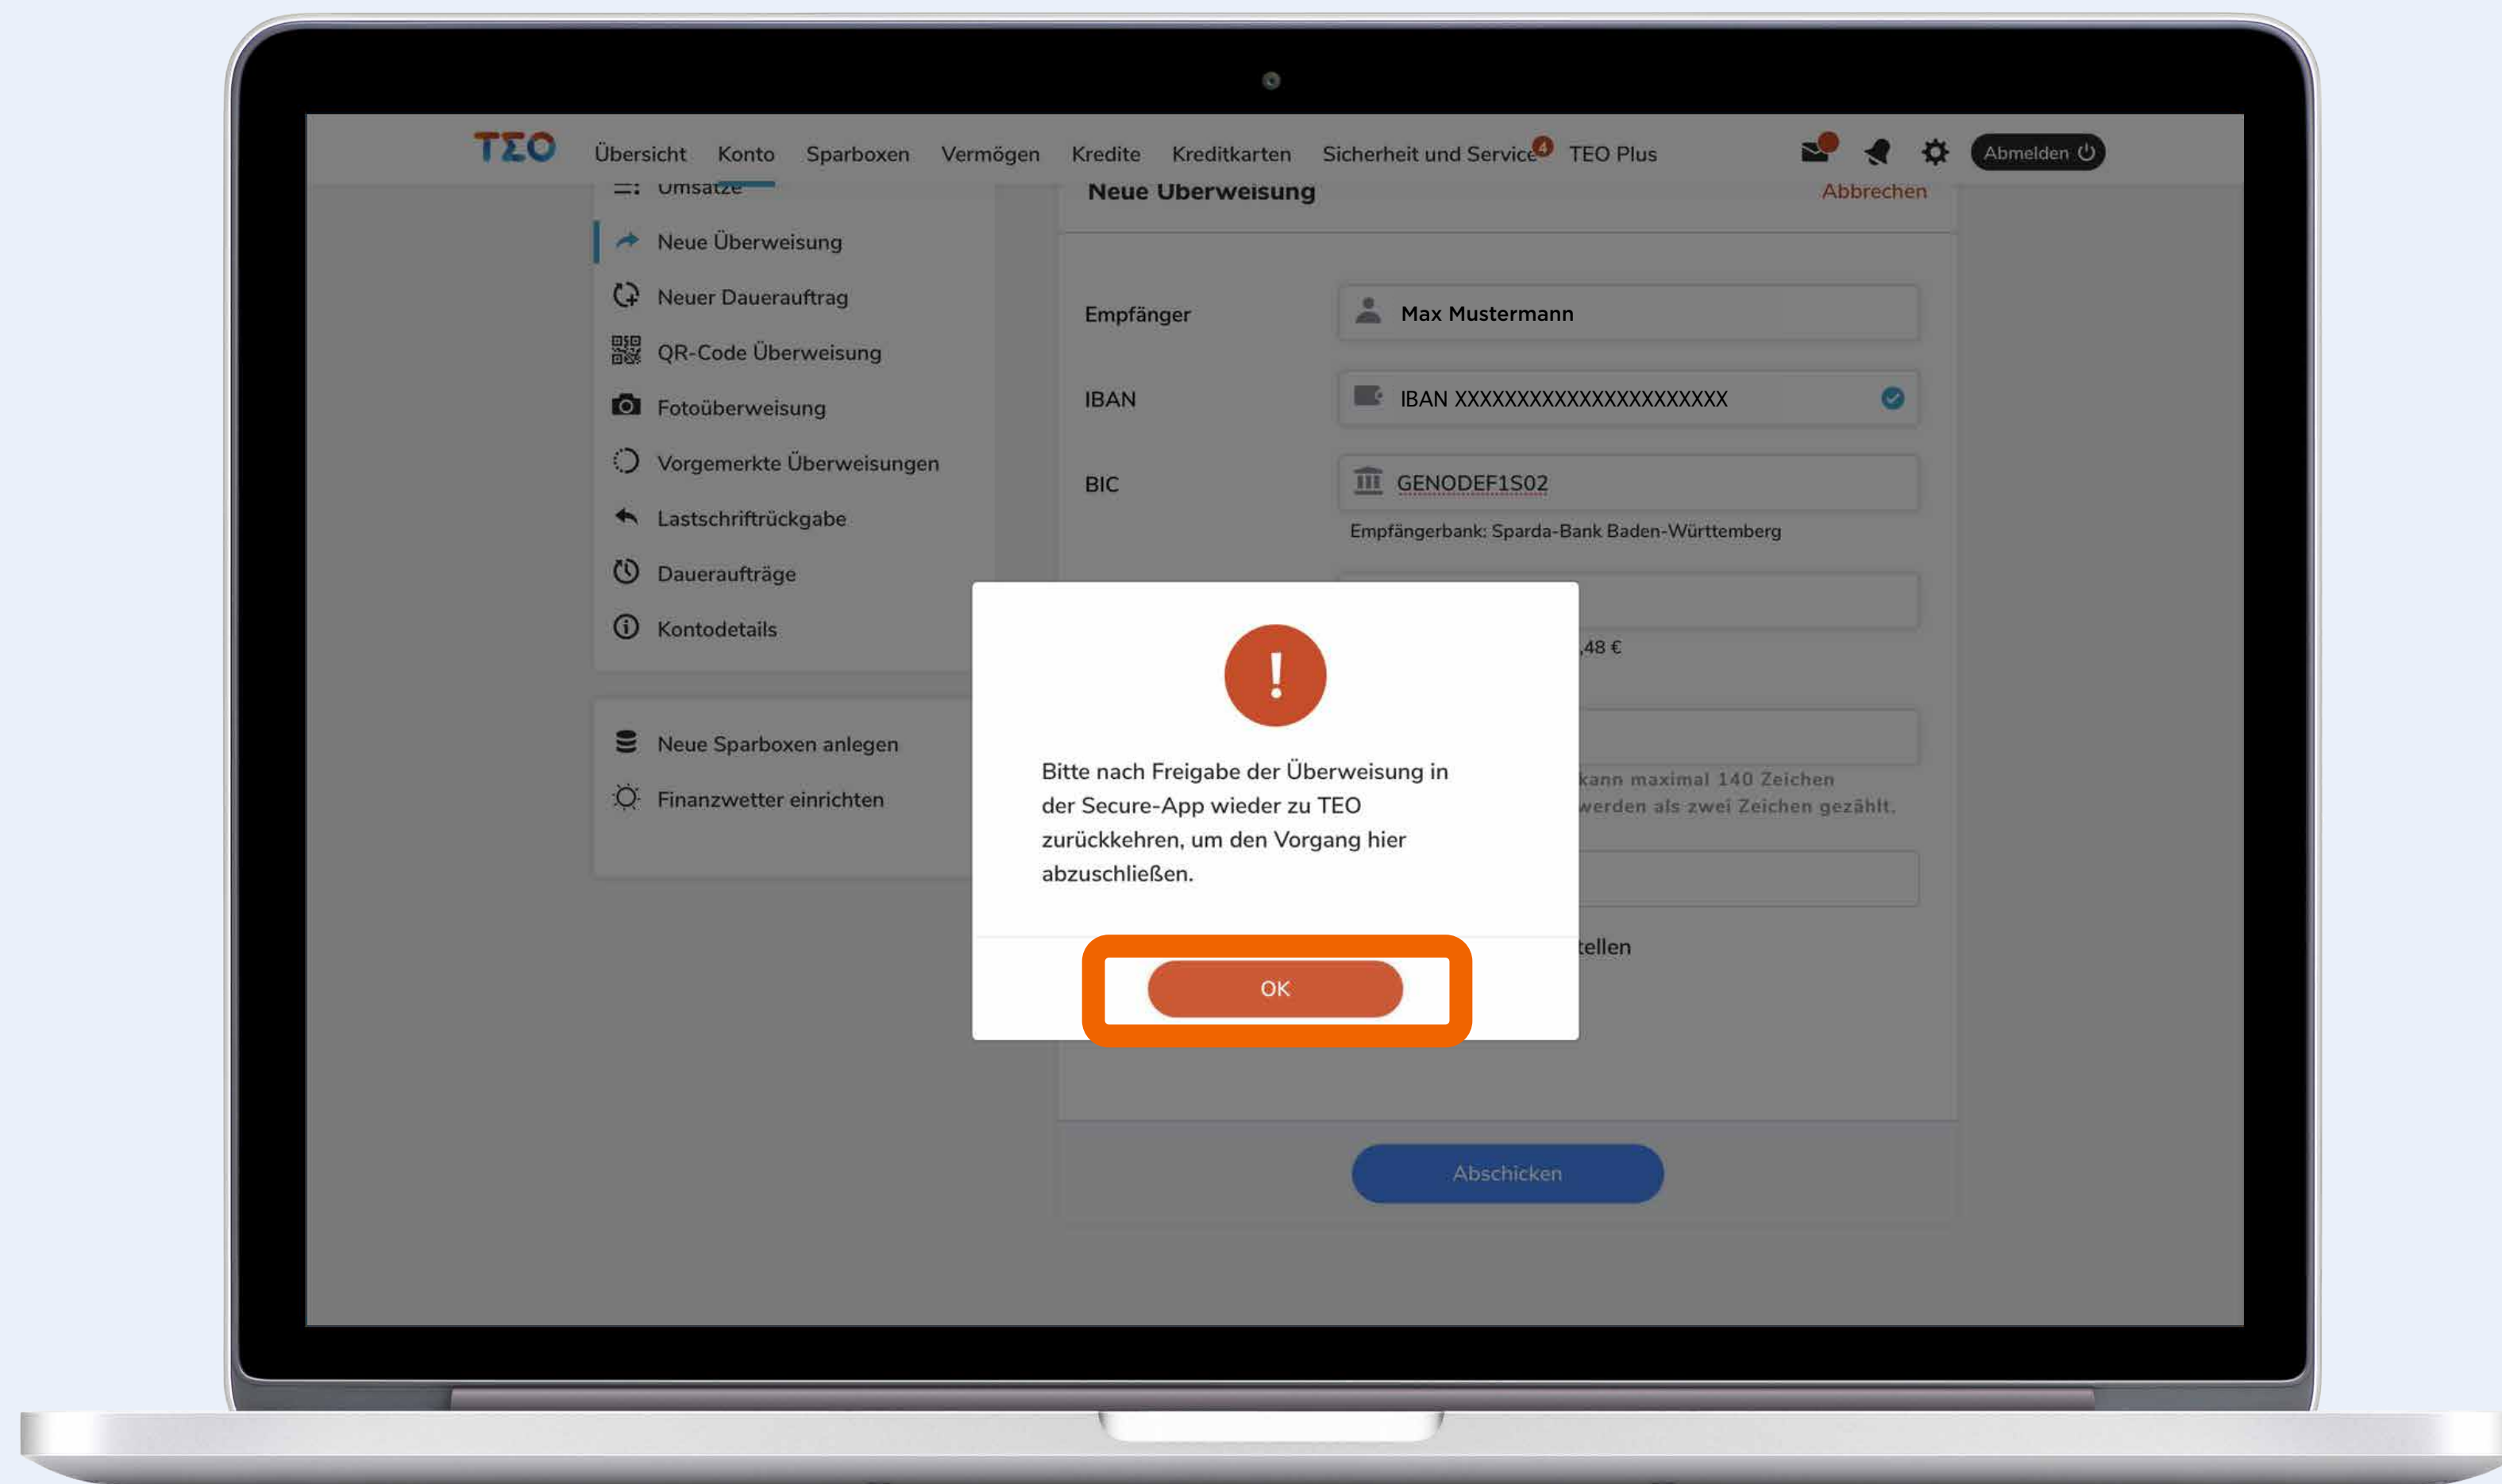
TΣO Übersicht Konto Sparboxen Vermögen Kredite Kreditkarten Sicherheit und Service 4 TEO Plus Abmelden

Umsätze

Neue Überweisung

Neuer Dauerauftrag

QR-Code Überweisung

Fotoüberweisung

Vorgemerkte Überweisungen

Lastschriftrückgabe

Daueraufträge

Kontodetails

Neue Sparboxen anlegen

Finanzwetter einrichten

Neue Überweisung

Abbrechen

Empfänger

Max Mustermann

IBAN

IBAN XXXXXXXXXXXXXXXXXXXXXX

BIC

GENODEF1S02

Empfängerbank: Sparda-Bank Baden-Württemberg

,48 €

kann maximal 140 Zeichen

werden als zwei Zeichen gezählt.

tellen

!

Bitte nach Freigabe der Überweisung in der Secure-App wieder zu TEO zurückkehren, um den Vorgang hier abzuschließen.

OK

Abschicken